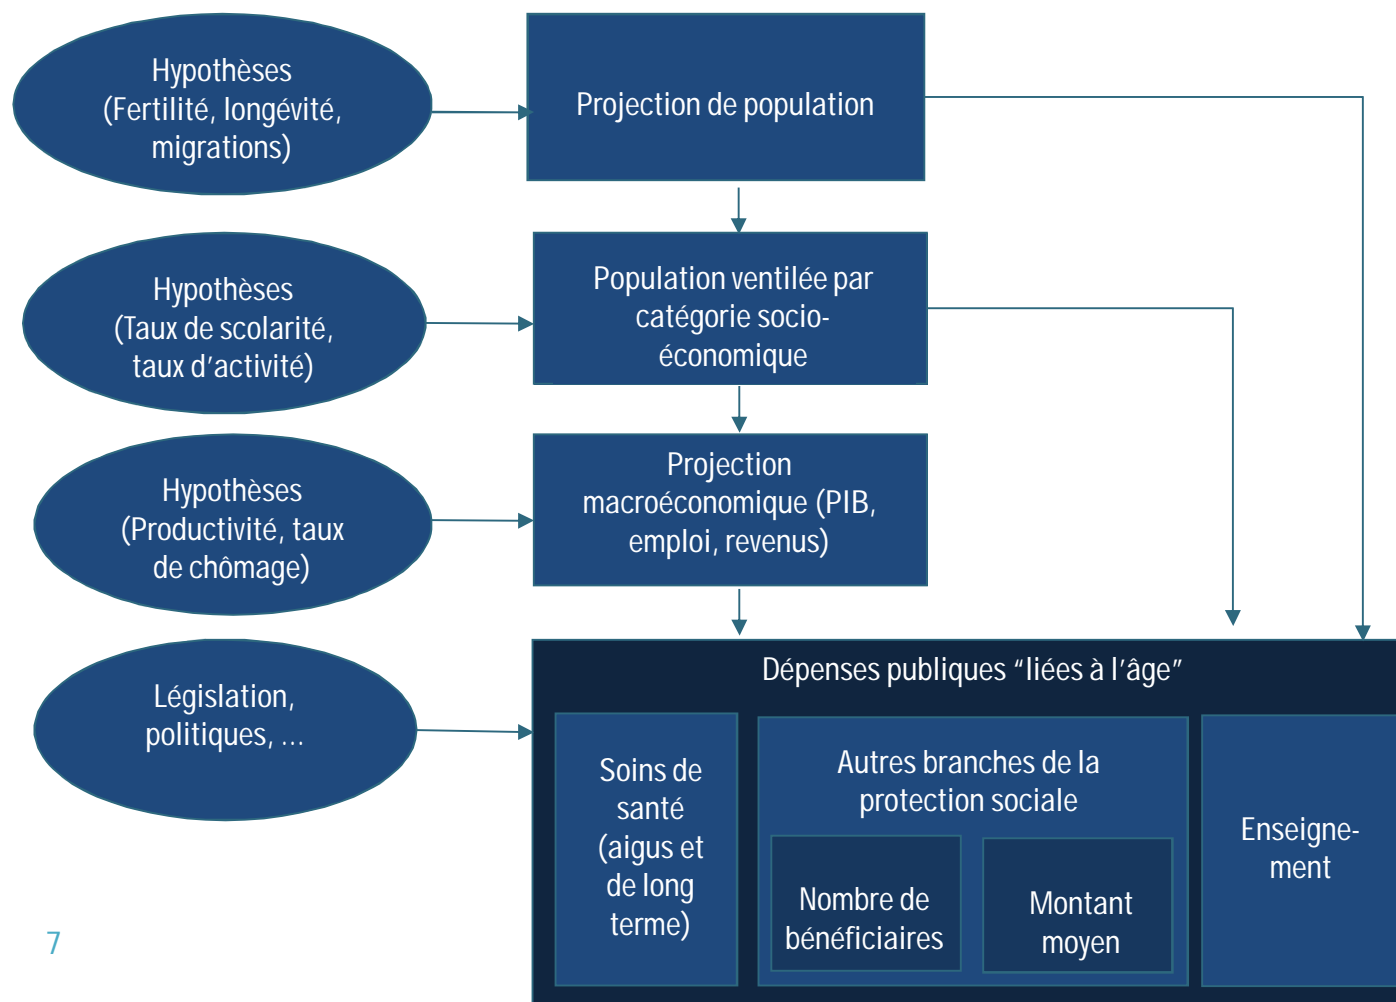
Hypothèses (Fertilité, longévité, migrations)

Projection de population

Hypothèses (Taux de scolarité, taux d’activité)

Population ventilée par catégorie socio-économique

Hypothèses (Productivité, taux de chômage)

Projection macroéconomique (PIB, emploi, revenus)

Législation, politiques, …

Dépenses publiques “liées à l’âge”

Soins de santé (aigus et de long terme)

Autres branches de la protection sociale

Nombre de bénéficiaires

Montant moyen

Enseignement

7